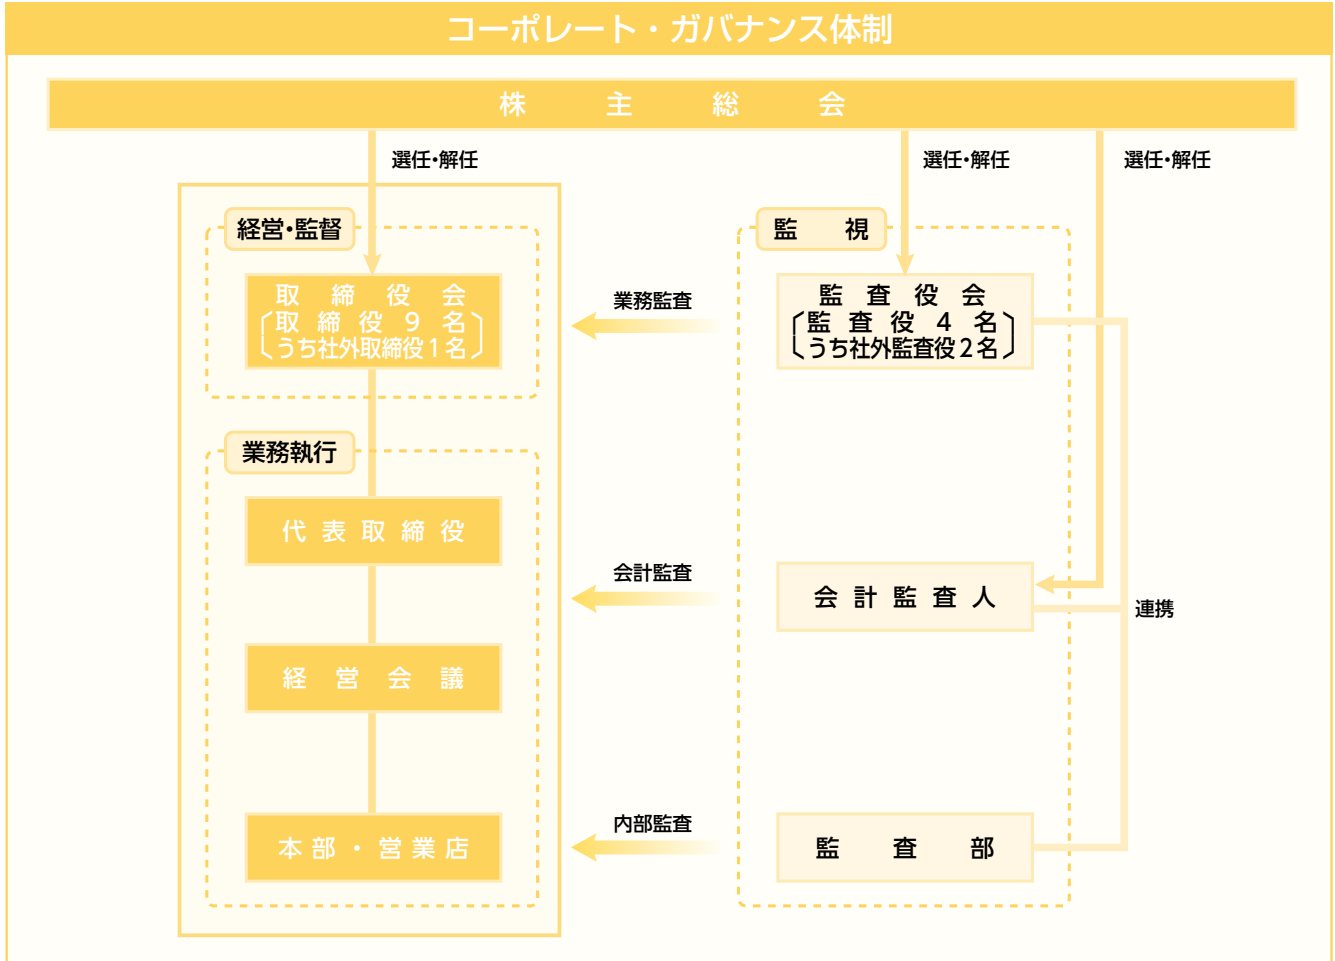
コーポレート・ガバナンス体制

株　主　総　会

選任・解任

選任・解任

選任・解任

経営・監督

取締役会
〔取締役9名
うち社外取締役1名〕

業務執行

代表取締役

経営会議

本部・営業店

業務監査

会計監査

内部監査

監　視

監査役会
〔監査役4名
うち社外監査役2名〕

会計監査人

監査部

連携